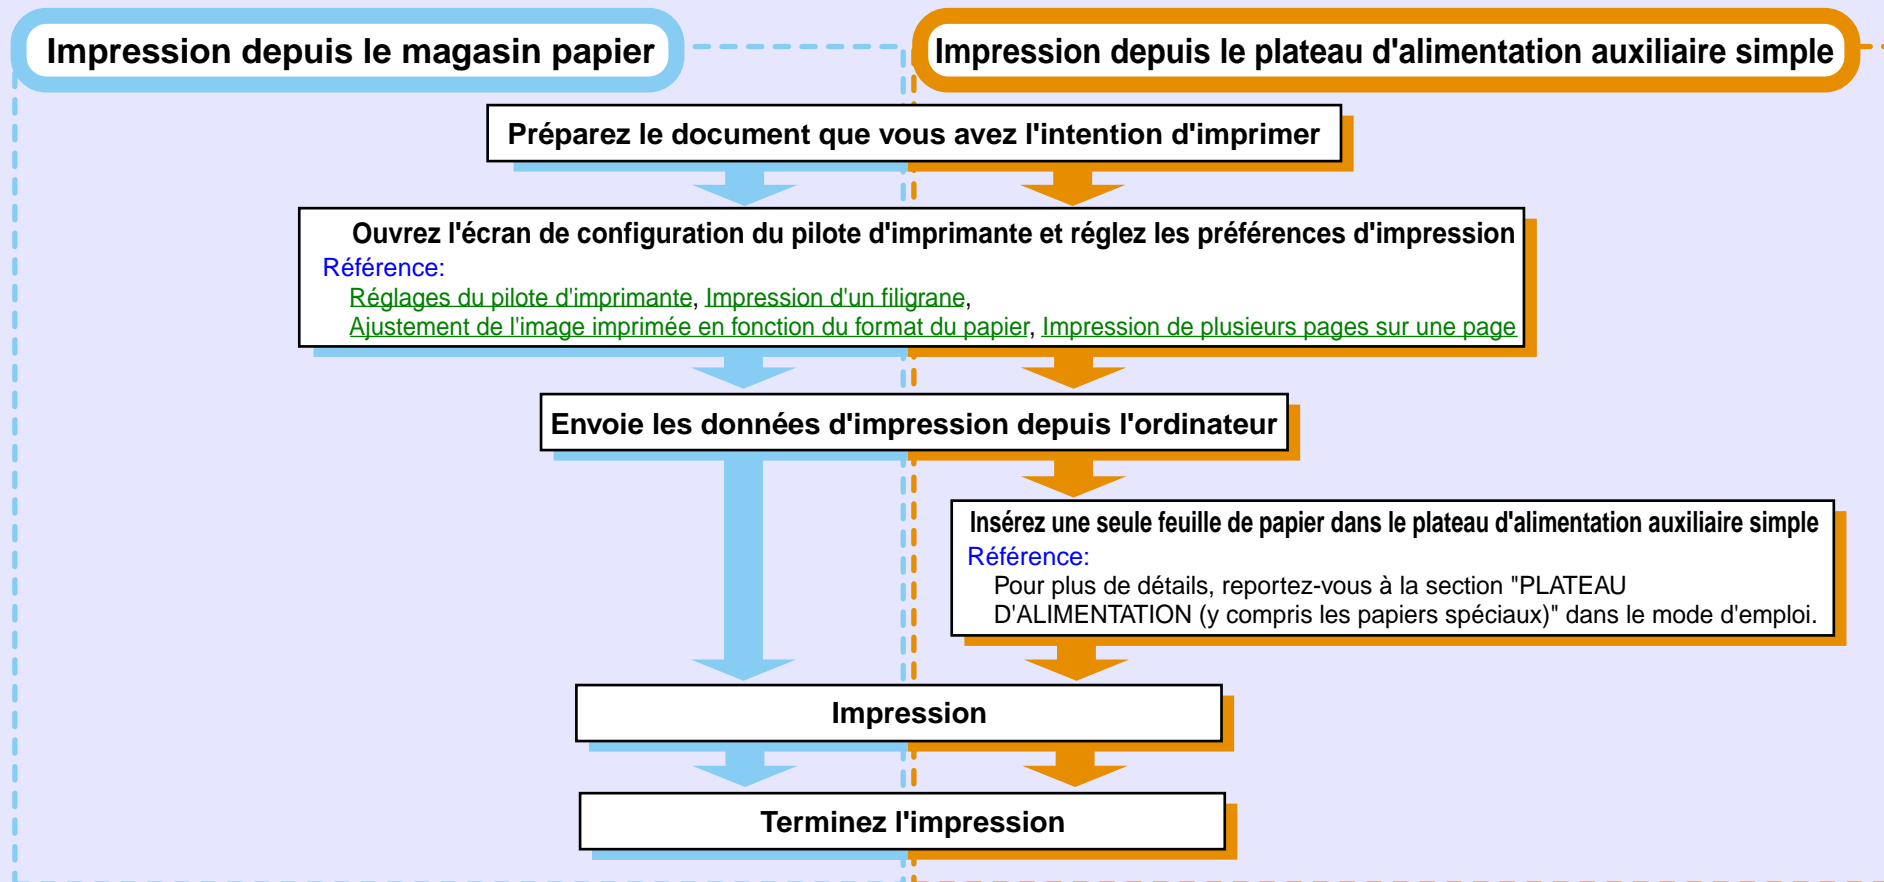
Impression depuis le magasin papier

Impression depuis le plateau d'alimentation auxiliaire simple

Préparez le document que vous avez l'intention d'imprimer

Ouvrez l'écran de configuration du pilote d'imprimante et réglez les préférences d'impression
Référence:
Réglages du pilote d'imprimante, Impression d'un filigrane,
Ajustement de l'image imprimée en fonction du format du papier, Impression de plusieurs pages sur une page

Envoie les données d'impression depuis l'ordinateur

Insérez une seule feuille de papier dans le plateau d'alimentation auxiliaire simple
Référence:
Pour plus de détails, reportez-vous à la section "PLATEAU D'ALIMENTATION (y compris les papiers spéciaux)" dans le mode d'emploi.

Impression

Terminez l'impression